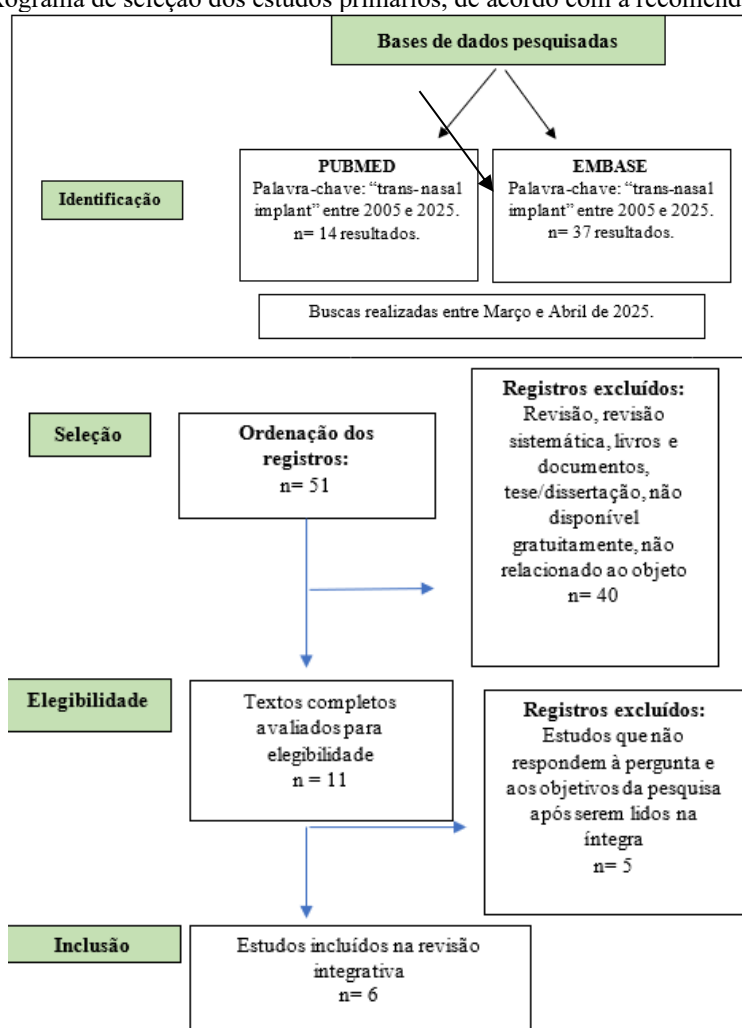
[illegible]ograma de seleção dos estudos primários, de acordo com a recomend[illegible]

Bases de dados pesquisadas

Identificação

PUBMED
Palavra-chave: "trans-nasal implant" entre 2005 e 2025.
n= 14 resultados.

EMBASE
Palavra-chave: "trans-nasal implant" entre 2005 e 2025.
n= 37 resultados.

Buscas realizadas entre Março e Abril de 2025.

Seleção

Ordenação dos registros:
n= 51

Registros excluídos:
Revisão, revisão sistemática, livros e documentos, tese/dissertação, não disponível gratuitamente, não relacionado ao objeto
n= 40

Elegibilidade

Textos completos avaliados para elegibilidade
n = 11

Registros excluídos:
Estudos que não respondem à pergunta e aos objetivos da pesquisa após serem lidos na íntegra
n= 5

Inclusão

Estudos incluídos na revisão integrativa
n= 6